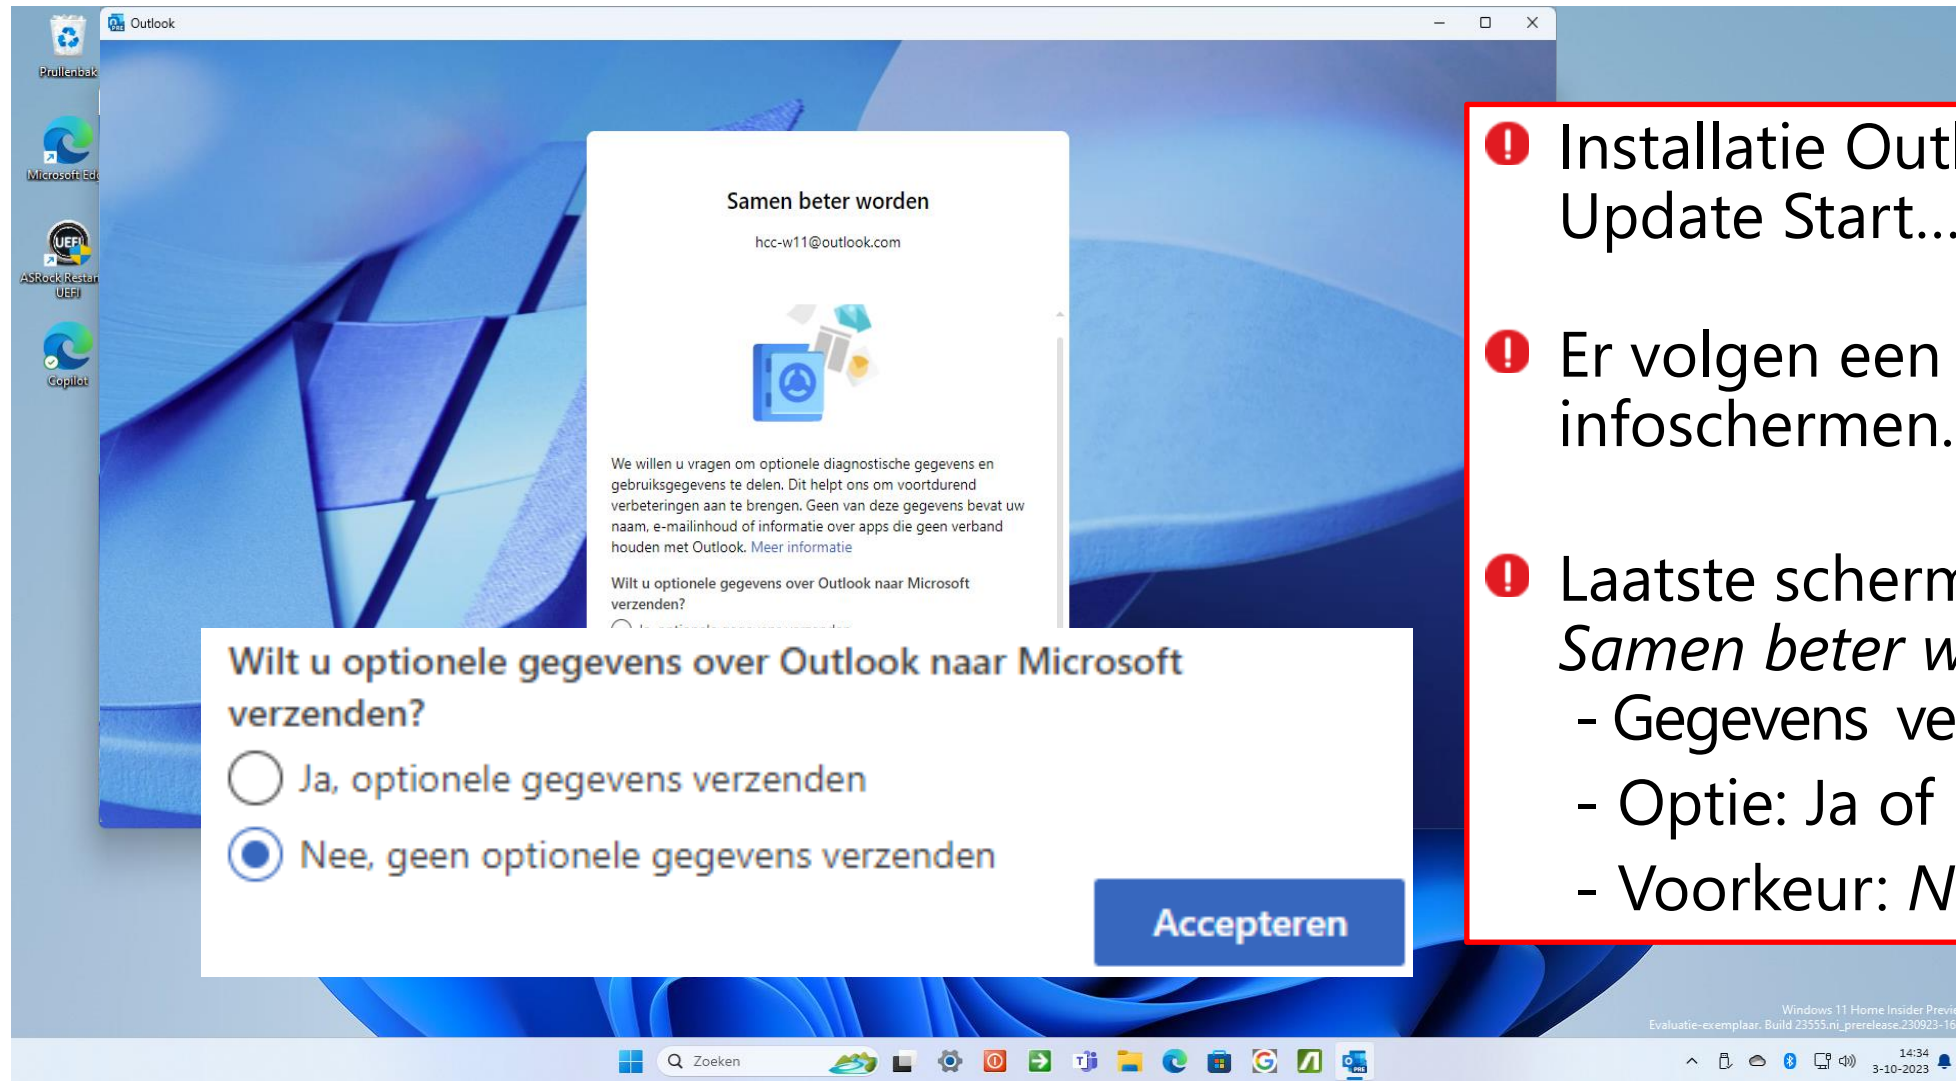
Prullenbak

Microsoft Ed

UEFI

ASRock Restar UEFI

Copilot

Outlook

Samen beter worden

hcc-w11@outlook.com

We willen u vragen om optionele diagnostische gegevens en gebruiksgegevens te delen. Dit helpt ons om voortdurend verbeteringen aan te brengen. Geen van deze gegevens bevat uw naam, e-mailinhoud of informatie over apps die geen verband houden met Outlook. Meer informatie

Wilt u optionele gegevens over Outlook naar Microsoft verzenden?

Wilt u optionele gegevens over Outlook naar Microsoft verzenden?

Ja, optionele gegevens verzenden

Nee, geen optionele gegevens verzenden

Accepteren

Installatie Outl
Update Start…

Er volgen een
infoschermen.

Laatste scherm
*Samen beter w*
- Gegevens ve
- Optie: Ja of
- Voorkeur: *N*

Windows 11 Home Insider Previe
Evaluatie-exemplaar. Build 23555.ni_prerelease.230923-16

Zoeken

14:34
3-10-2023